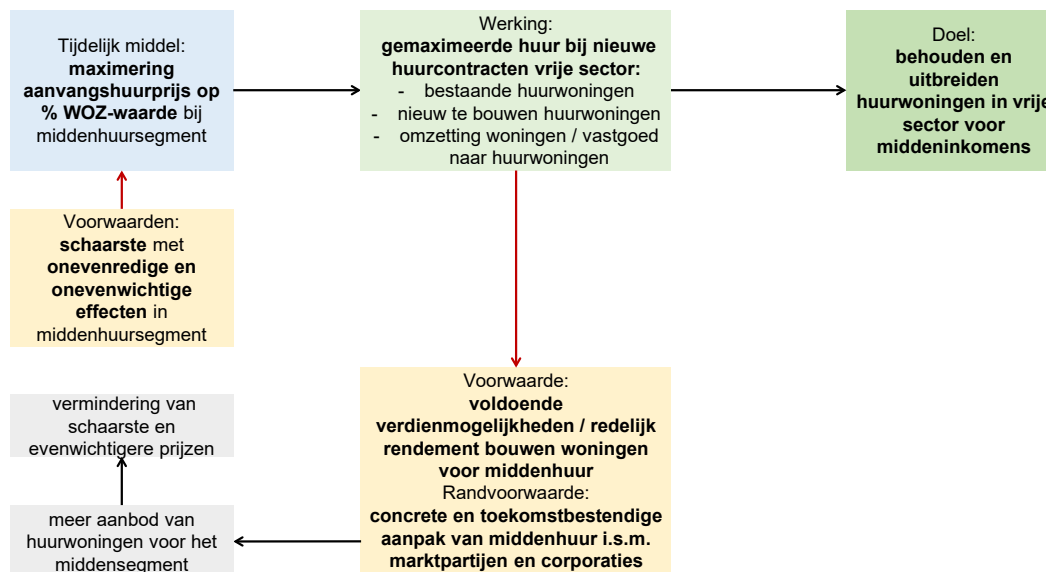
Tijdelijk middel: **maximering aanvangshuurprijs op % WOZ-waarde** bij middenhuursegment

Werking: **gemaximeerde huur bij nieuwe huurcontracten vrije sector:**
- bestaande huurwoningen
- nieuw te bouwen huurwoningen
- omzetting woningen / vastgoed naar huurwoningen

Doel: **behouden en uitbreiden huurwoningen in vrije sector voor middeninkomens**

Voorwaarden: **schaarste** met **onevenredige en onevenwichtige effecten** in middenhuursegment

Voorwaarde: **voldoende verdienmogelijkheden / redelijk rendement bouwen woningen voor middenhuur**
Randvoorwaarde: **concrete en toekomstbestendige aanpak van middenhuur i.s.m. marktpartijen en corporaties**

vermindering van schaarste en evenwichtigere prijzen

meer aanbod van huurwoningen voor het middensegment